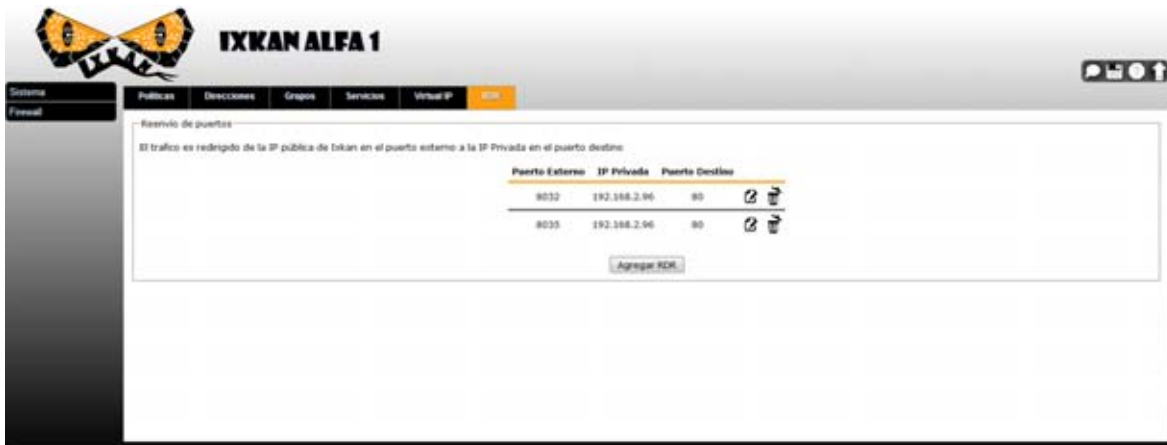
IXKAN

IXKAN ALFA 1

Sistema
Firewall

Politicas | Direcciones | Grupos | Servicios | Virtual IP | RDR

Reenvio de puertos

El trafico es redirigido de la IP pública de Ixkan en el puerto externo a la IP Privada en el puerto destino

| Puerto Externo | IP Privada | Puerto Destino |
|---|---|---|
| 8032 | 192.168.2.96 | 80 |
| 8035 | 192.168.2.96 | 80 |

Agregar RDR